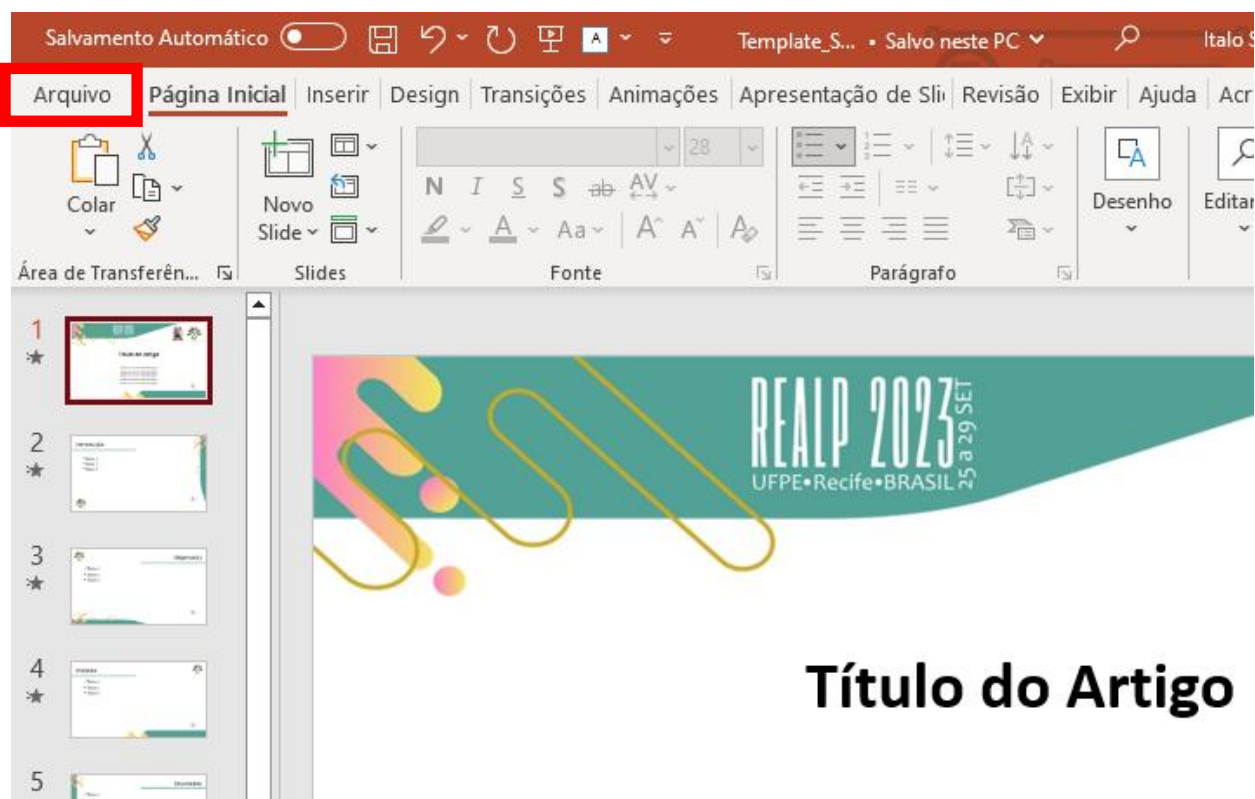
Salvamento Automático Template_S... • Salvo neste PC Italo S

Arquivo Página Inicial Inserir Design Transições Animações Apresentação de Sli Revisão Exibir Ajuda Acr

Colar Novo Slide Área de Transferên... Slides

28

N I S S ab AV Aa A A

Fonte

Parágrafo

Desenho

Editar

1
2
3
4
5

REALP 2023 25 a 29 SET UFPE•Recife•BRASIL

Título do Artigo